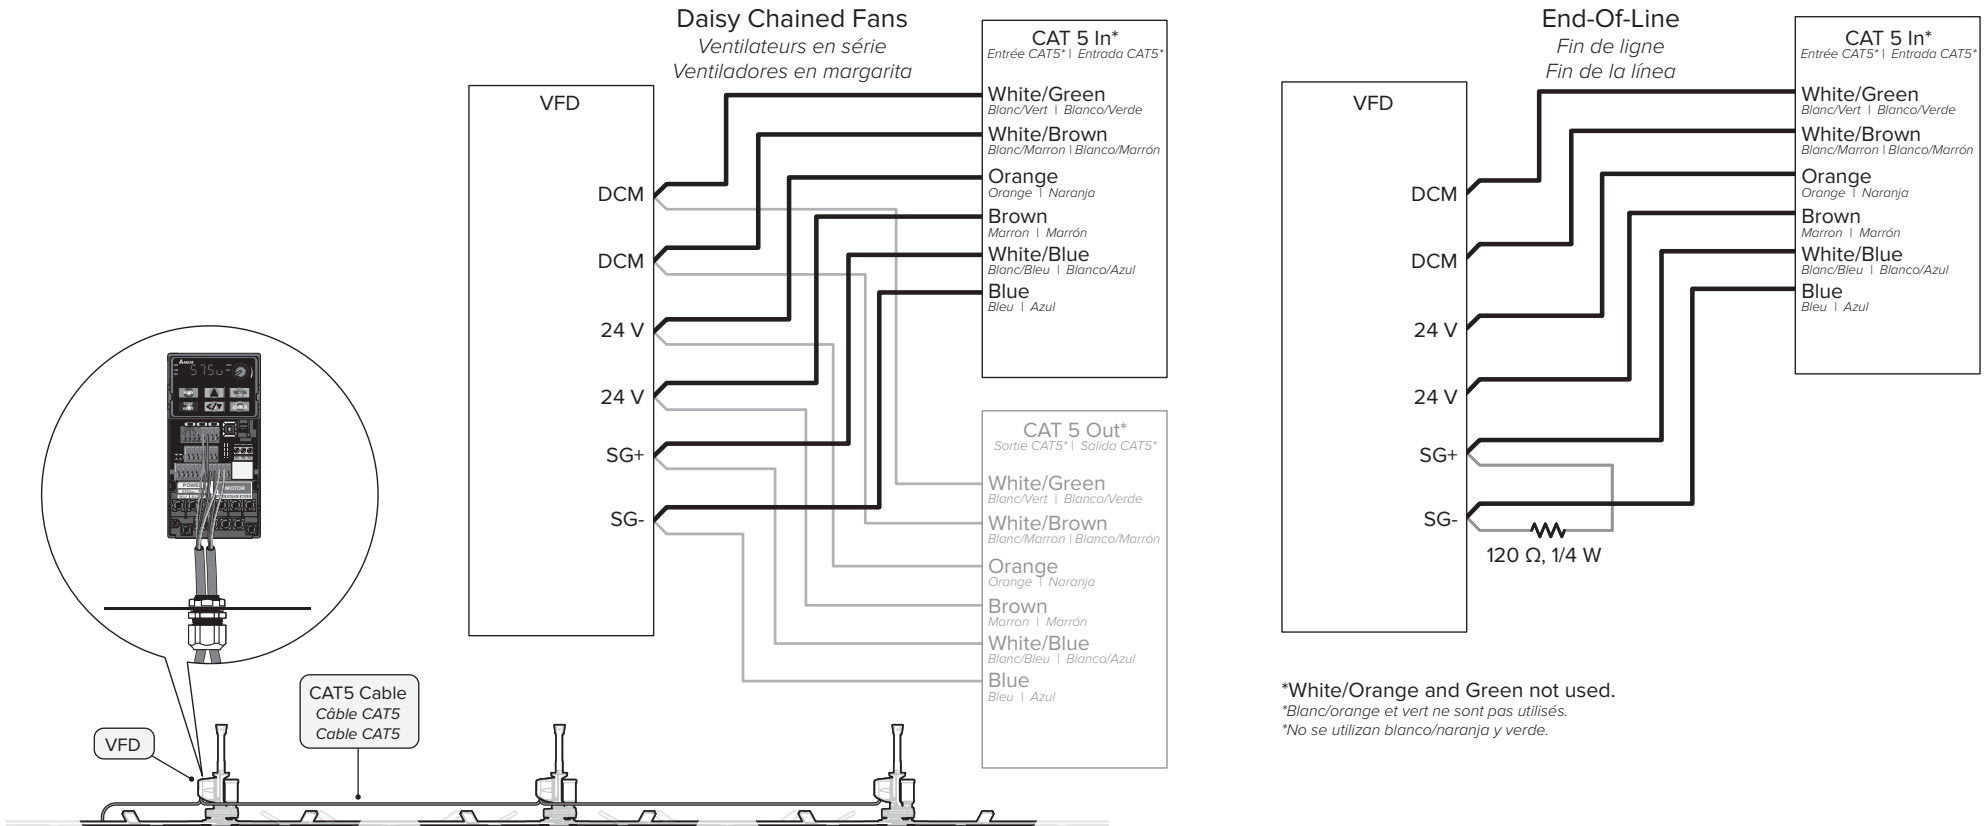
Daisy Chained Fans
Ventilateurs en série
Ventiladores en margarita

VFD

DCM
DCM
24 V
24 V
SG+
SG-

CAT 5 In*
Entrée CAT5* | Entrada CAT5*

White/Green
Blanc/Vert | Blanco/Verde
White/Brown
Blanc/Marron | Blanco/Marrón
Orange
Orange | Naranja
Brown
Marron | Marrón
White/Blue
Blanc/Bleu | Blanco/Azul
Blue
Bleu | Azul

CAT 5 Out*
Sortie CAT5* | Salida CAT5*

White/Green
Blanc/Vert | Blanco/Verde
White/Brown
Blanc/Marron | Blanco/Marrón
Orange
Orange | Naranja
Brown
Marron | Marrón
White/Blue
Blanc/Bleu | Blanco/Azul
Blue
Bleu | Azul

CAT5 Cable
Câble CAT5
Cable CAT5

VFD

End-Of-Line
Fin de ligne
Fin de la línea

VFD

DCM
DCM
24 V
24 V
SG+
SG-

120 Ω, 1/4 W

CAT 5 In*
Entrée CAT5* | Entrada CAT5*

White/Green
Blanc/Vert | Blanco/Verde
White/Brown
Blanc/Marron | Blanco/Marrón
Orange
Orange | Naranja
Brown
Marron | Marrón
White/Blue
Blanc/Bleu | Blanco/Azul
Blue
Bleu | Azul

*White/Orange and Green not used.
*Blanc/orange et vert ne sont pas utilisés.
*No se utilizan blanco/naranja y verde.